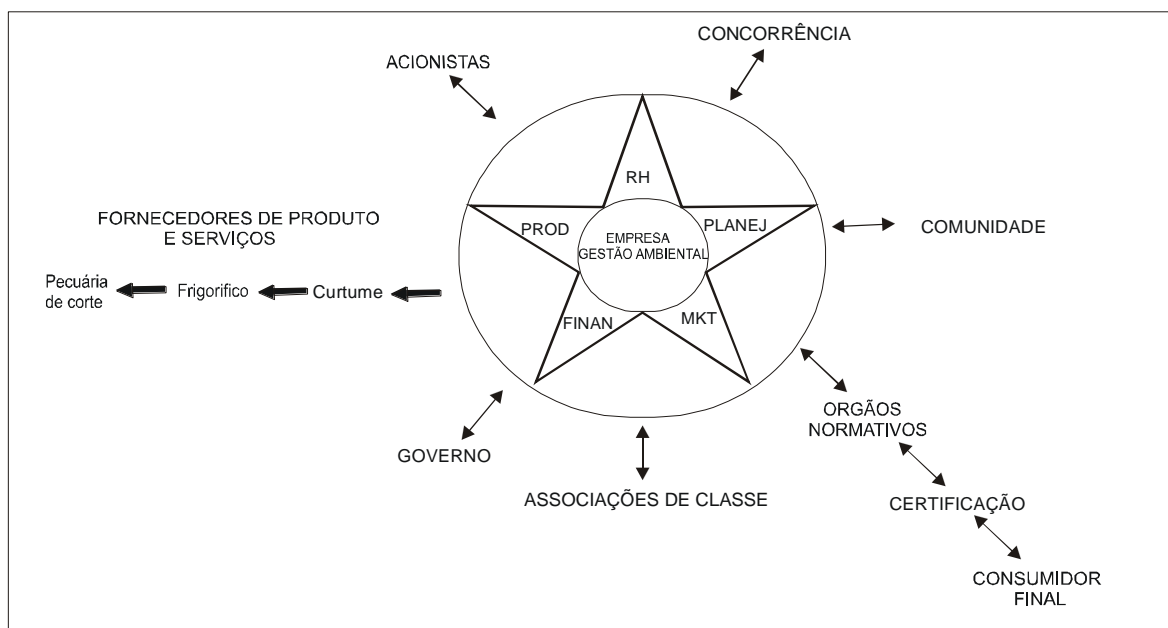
CONCORRÊNCIA

ACIONISTAS

RH

FORNECEDORES DE PRODUTO E SERVIÇOS

PROD

EMPRESA GESTÃO AMBIENTAL

PLANEJ

COMUNIDADE

Pecuária de corte

Frigorifico

Curtume

FINAN

MKT

ORGÃOS NORMATIVOS

GOVERNO

ASSOCIAÇÕES DE CLASSE

CERTIFICAÇÃO

CONSUMIDOR FINAL